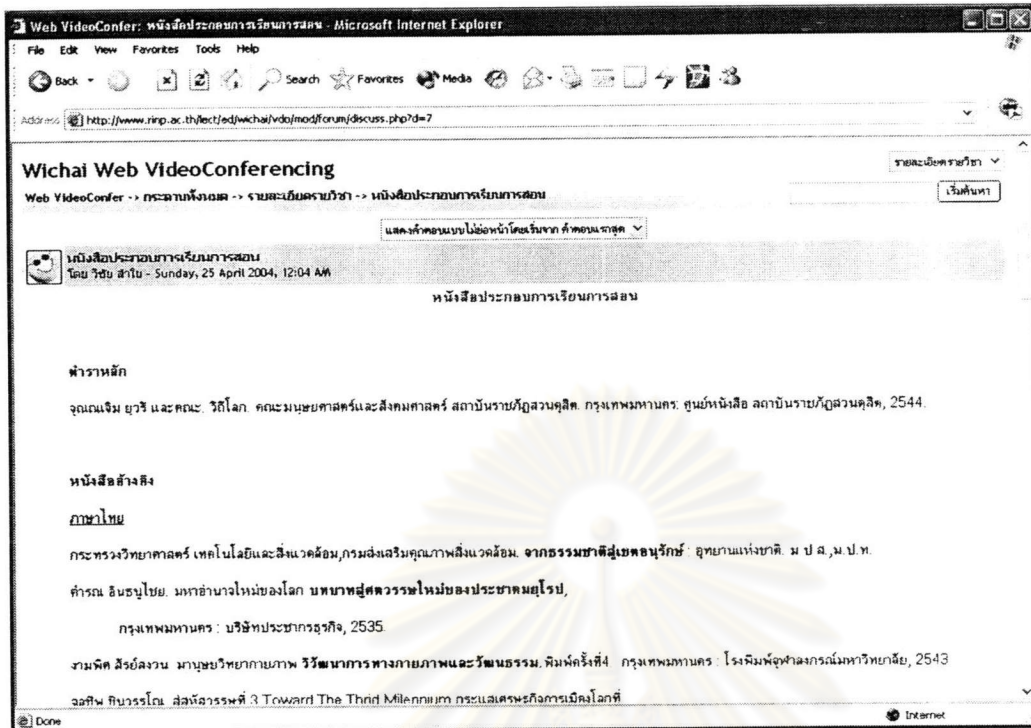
Web VideoConfer: หนังสือประกอบการเรียนการสอน - Microsoft Internet Explorer

File Edit View Favorites Tools Help

Back Search Favorites Media

Address http://www.rinp.ac.th/lect/ed/wichai/vdo/mod/forum/discuss.php?d=7

Wichai Web VideoConferencing

รายละเอียดรายวิชา

Web VideoConfer -> กระดานทั้งหมด -> รายละเอียดรายวิชา -> หนังสือประกอบการเรียนการสอน

เริ่มค้นหา

แสดงคำตอบแบบไม่ย่อหน้าโดยเริ่มจาก คำตอบแรกสุด

หนังสือประกอบการเรียนการสอน
โดย วิชัย สำใบ - Sunday, 25 April 2004, 12:04 AM

หนังสือประกอบการเรียนการสอน

ตำราหลัก

จุณณเจิม ยุวริ และคณะ. วิถีโลก. คณะมนุษยศาสตร์และสังคมศาสตร์ สถาบันราชภัฏสวนดุสิต. กรุงเทพมหานคร: ศูนย์หนังสือ สถาบันราชภัฏสวนดุสิต, 2544.

หนังสืออ้างอิง

ภาษาไทย

กระทรวงวิทยาศาสตร์ เทคโนโลยีและสิ่งแวดล้อม,กรมส่งเสริมคุณภาพสิ่งแวดล้อม. จากธรรมชาติสู่เขตอนุรักษ์ : อุทยานแห่งชาติ. ม ป ส.,ม.ป.ท.

คำรณ อินธนูไชย. มหาอำนาจใหม่ของโลก บทบาทสู่ศตวรรษใหม่ของประชาคมยุโรป,

กรุงเทพมหานคร : บริษัทประชากรธุรกิจ, 2535.

งามพิศ สัตย์สงวน. มานุษยวิทยากายภาพ วิวัฒนาการทางกายภาพและวัฒนธรรม. พิมพ์ครั้งที่4 กรุงเทพมหานคร : โรงพิมพ์จุฬาลงกรณ์มหาวิทยาลัย, 2543

จอศิษ ทิบวรรโณ. สัมพันธ์วรรษที่ 3 Toward The Thrid Millennium กระแสเศรษฐกิจการเมืองโลกที่

Done

Internet